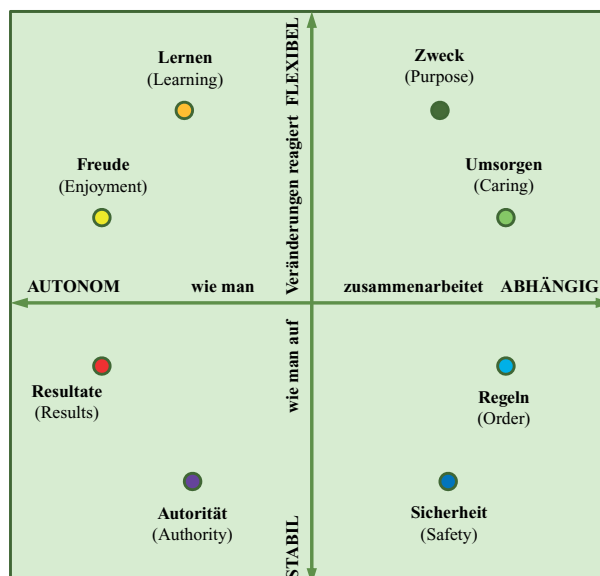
Lernen
(Learning)

Zweck
(Purpose)

Freude
(Enjoyment)

Umsorgen
(Caring)

FLEXIBEL

Veränderungen reagiert

AUTONOM

wie man

zusammenarbeitet

ABHÄNGIG

wie man auf

Resultate
(Results)

Regeln
(Order)

Autorität
(Authority)

Sicherheit
(Safety)

STABIL